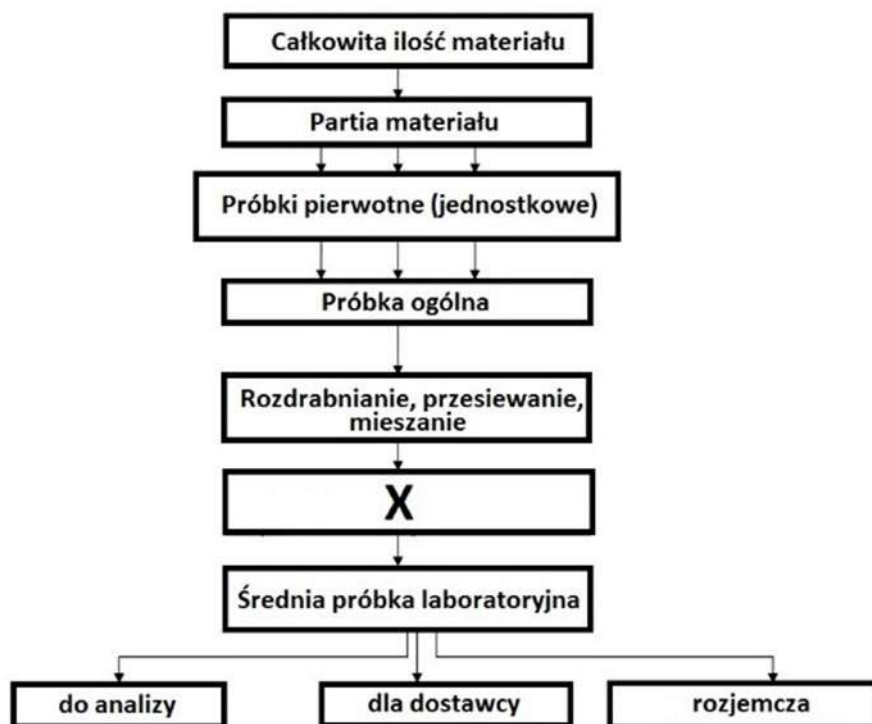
Całkowita ilość materiału

Partia materiału

Próbki pierwotne (jednostkowe)

Próbka ogólna

Rozdrabnianie, przesiewanie, mieszanie

X

Średnia próbka laboratoryjna

do analizy

dla dostawcy

rozjemcza